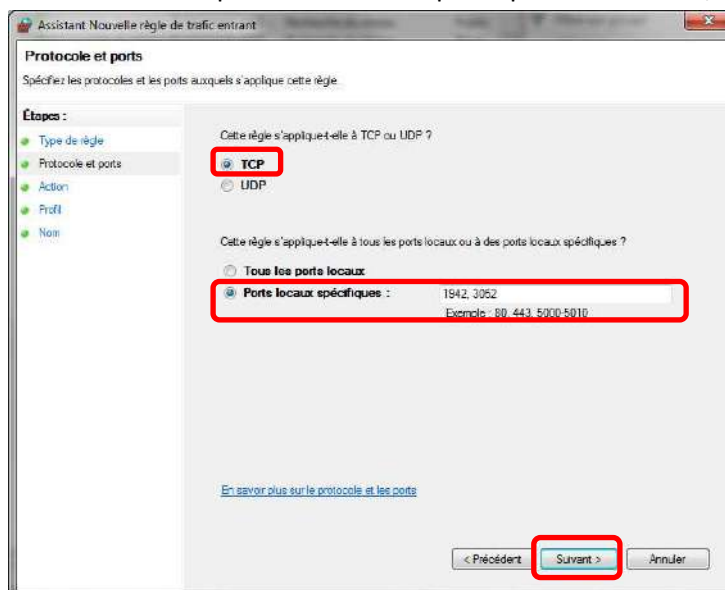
Assistant Nouvelle règle de trafic entrant

Protocole et ports

Spécifiez les protocoles et les ports auxquels s'applique cette règle.

Étapes :
Type de règle
Protocole et ports
Action
Profil
Nom

Cette règle s'applique-t-elle à TCP ou UDP ?

TCP
UDP

Cette règle s'applique-t-elle à tous les ports locaux ou à des ports locaux spécifiques ?

Tous les ports locaux
Ports locaux spécifiques : 1942, 3052
Exemple : 80, 443, 5000-5010

En savoir plus sur le protocole et les ports

< Précédent Suivant > Annuler